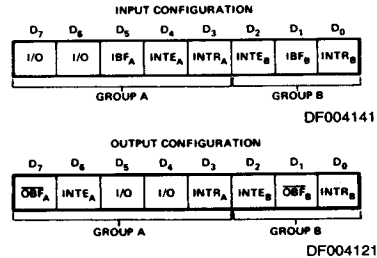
INPUT CONFIGURATION

| $D_7$ | $D_6$ | $D_5$ | $D_4$ | $D_3$ | $D_2$ | $D_1$ | $D_0$ |
|---|---|---|---|---|---|---|---|
| I/O | I/O | $IBF_A$ | $INTE_A$ | $INTR_A$ | $INTE_B$ | $IBF_B$ | $INTR_B$ |

GROUP A GROUP B

DF004141

OUTPUT CONFIGURATION

| $D_7$ | $D_6$ | $D_5$ | $D_4$ | $D_3$ | $D_2$ | $D_1$ | $D_0$ |
|---|---|---|---|---|---|---|---|
| $\overline{OBF_A}$ | $INTE_A$ | I/O | I/O | $INTR_A$ | $INTE_B$ | $\overline{OBF_B}$ | $INTR_B$ |

GROUP A GROUP B

DF004121